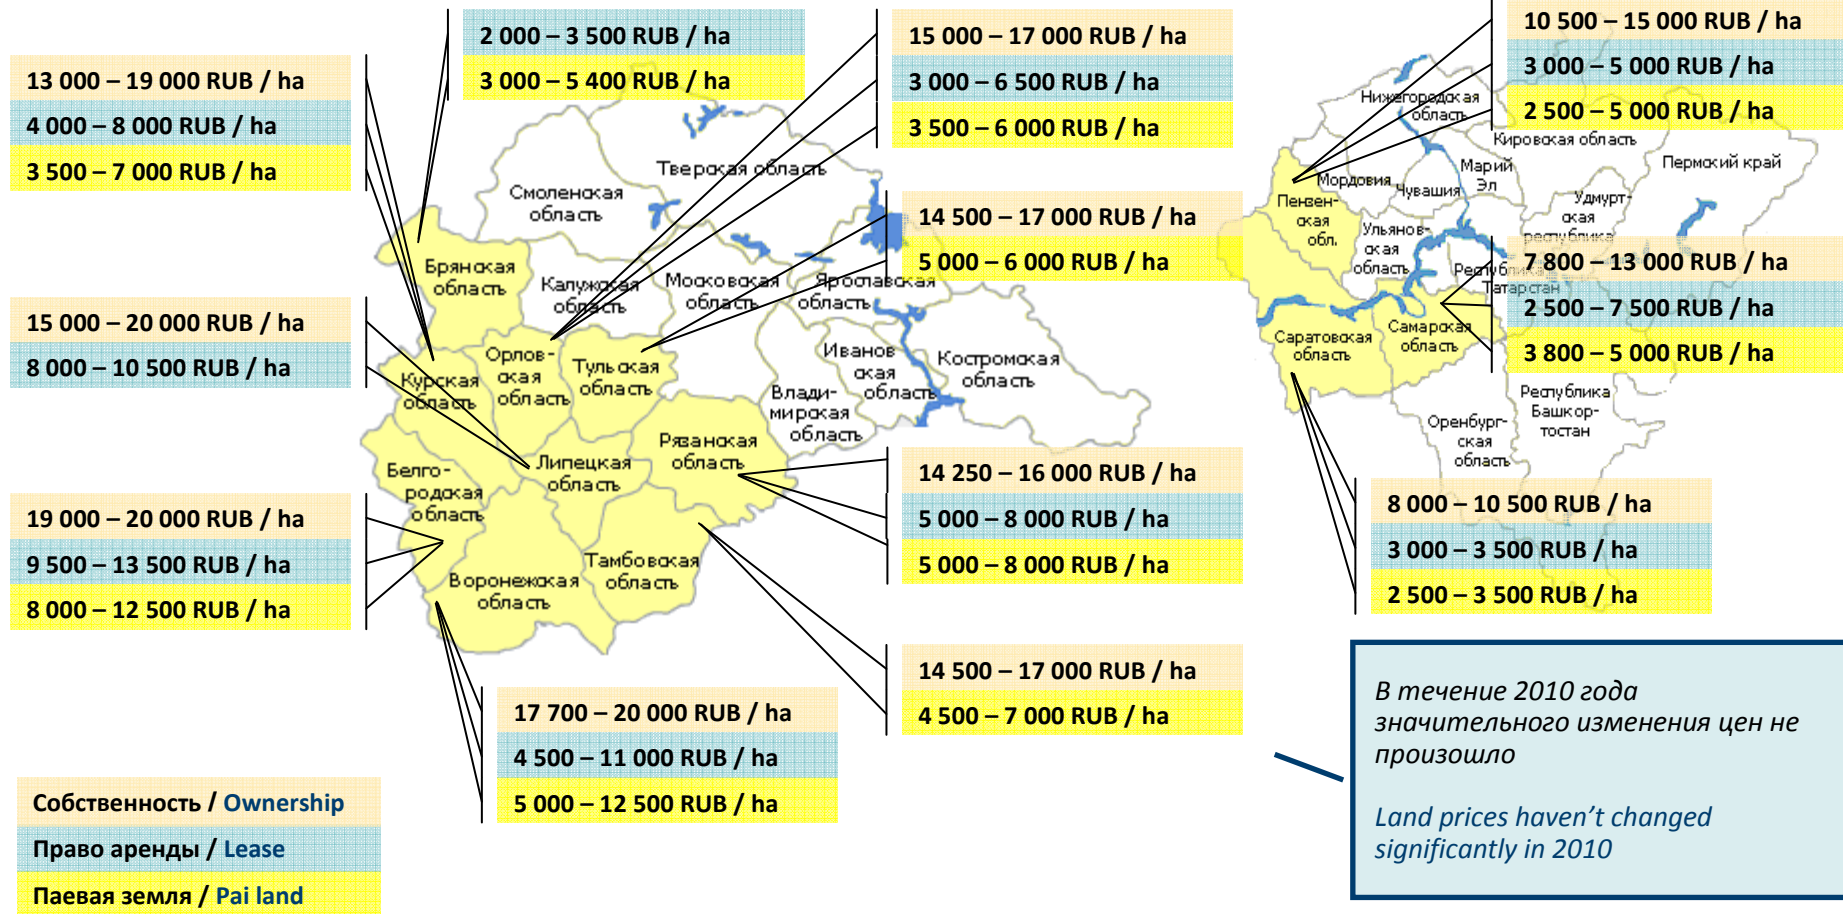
13 000 – 19 000 RUB / ha
4 000 – 8 000 RUB / ha
3 500 – 7 000 RUB / ha

2 000 – 3 500 RUB / ha
3 000 – 5 400 RUB / ha

15 000 – 17 000 RUB / ha
3 000 – 6 500 RUB / ha
3 500 – 6 000 RUB / ha

10 500 – 15 000 RUB / ha
3 000 – 5 000 RUB / ha
2 500 – 5 000 RUB / ha

15 000 – 20 000 RUB / ha
8 000 – 10 500 RUB / ha

14 500 – 17 000 RUB / ha
5 000 – 6 000 RUB / ha

7 800 – 13 000 RUB / ha
2 500 – 7 500 RUB / ha
3 800 – 5 000 RUB / ha

19 000 – 20 000 RUB / ha
9 500 – 13 500 RUB / ha
8 000 – 12 500 RUB / ha

14 250 – 16 000 RUB / ha
5 000 – 8 000 RUB / ha
5 000 – 8 000 RUB / ha

8 000 – 10 500 RUB / ha
3 000 – 3 500 RUB / ha
2 500 – 3 500 RUB / ha

14 500 – 17 000 RUB / ha
4 500 – 7 000 RUB / ha

17 700 – 20 000 RUB / ha
4 500 – 11 000 RUB / ha
5 000 – 12 500 RUB / ha

Смоленская область
Тверская область
Брянская область
Калужская область
Московская область
Ярославская область
Орловская область
Тульская область
Курская область
Ивановская область
Костромская область
Владимирская область
Рязанская область
Липецкая область
Белгородская область
Тамбовская область
Воронежская область
Нижегородская область
Кировская область
Пермский край
Марий Эл
Мордовия
Чувашия
Удмуртская республика
Пензенская обл.
Ульяновская область
Республика Татарстан
Саратовская область
Самарская область
Республика Башкортостан
Оренбургская область

Собственность / Ownership
Право аренды / Lease
Паевая земля / Pai land

В течение 2010 года значительного изменения цен не произошло

Land prices haven’t changed significantly in 2010